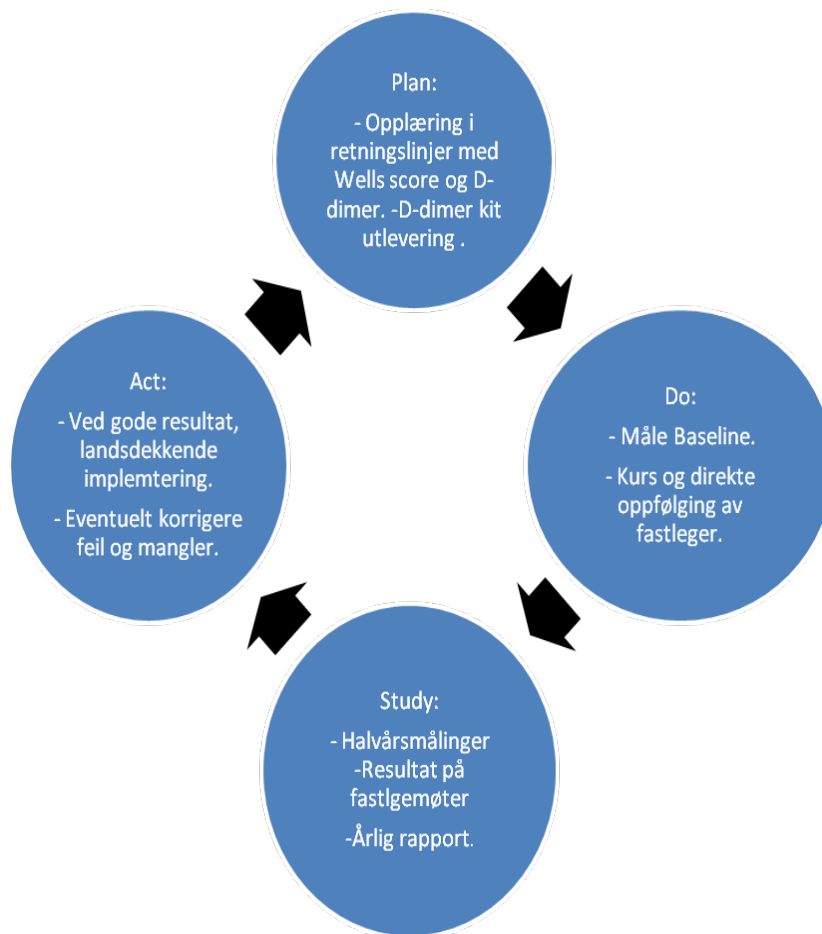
Plan:

- Opplæring i retningslinjer med Wells score og D-dimer. -D-dimer kit utlevering .

Do:

- Måle Baseline.

- Kurs og direkte oppfølging av fastleger.

Study:

- Halvårsmålinger
-Resultat på fastlgemøter

-Årlig rapport.

Act:

- Ved gode resultat, landsdekkende implemtering.

- Eventuelt korrigere feil og mangler.